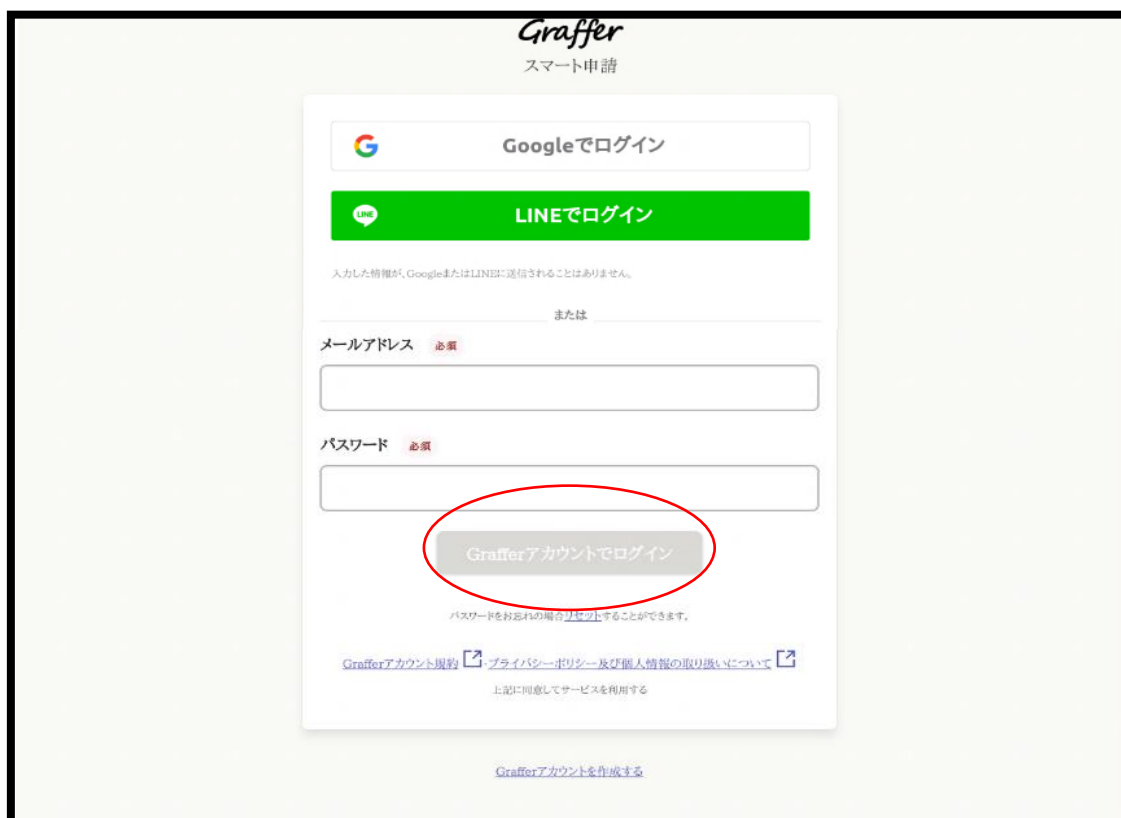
Graffer
スマート申請

Googleでログイン

LINEでログイン

入力した情報が、GoogleまたはLINEに送信されることはありません。

または

メールアドレス 必須

パスワード 必須

Grafferアカウントでログイン

パスワードをお忘れの場合リセットすることができます。

Grafferアカウント規約・プライバシーポリシー及び個人情報の取り扱いについて
上記に同意してサービスを利用する

Grafferアカウントを作成する